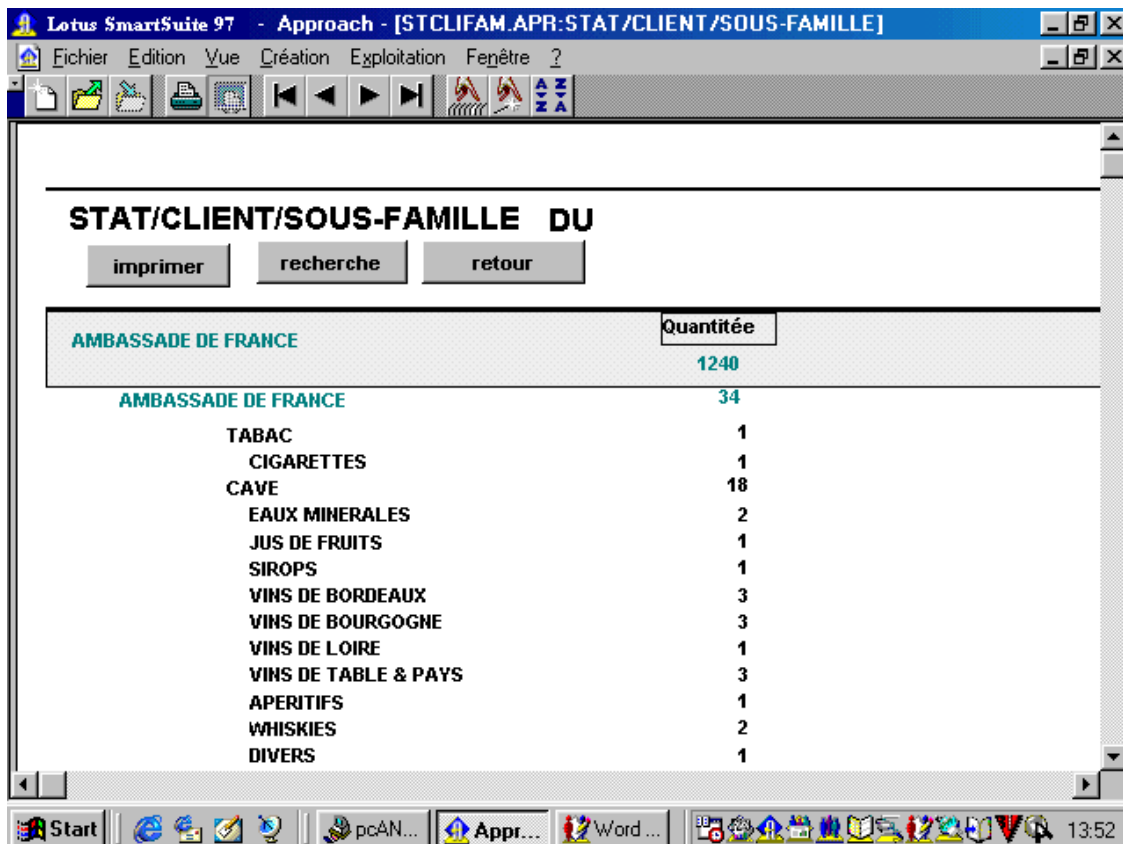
Lotus SmartSuite 97 - Approach - [STCLIFAM.APR:STAT/CLIENT/SOUS-FAMILLE]

Fichier Edition Vue Création Exploitation Fenêtre ?

STAT/CLIENT/SOUS-FAMILLE DU

imprimer recherche retour

AMBASSADE DE FRANCE Quantitée 1240

AMBASSADE DE FRANCE 34

TABAC 1
CIGARETTES 1
CAVE 18
EAUX MINERALES 2
JUS DE FRUITS 1
SIROPS 1
VINS DE BORDEAUX 3
VINS DE BOURGOGNE 3
VINS DE LOIRE 1
VINS DE TABLE & PAYS 3
APERITIFS 1
WHISKIES 2
DIVERS 1

Start pcAN... Appr... Word ... 13:52